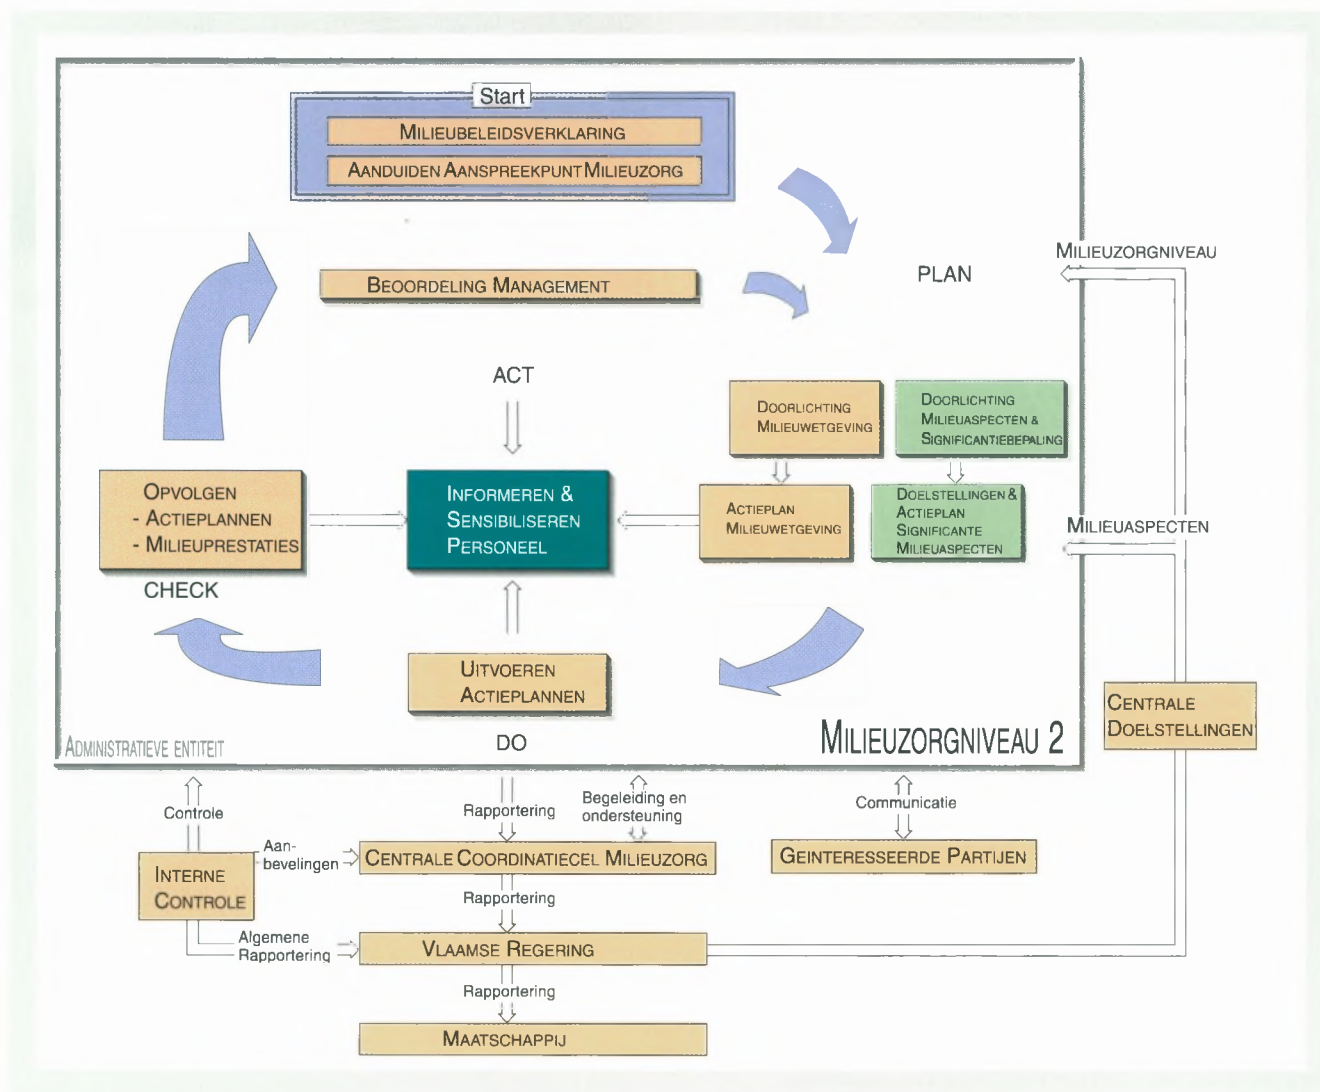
Start
MILIEUBELEIDSVERKLARING
AANDUIDEN AANSPREEKPUNT MILIEUZORG

PLAN

MILIEUZORGNIVEAU

BEOORDELING MANAGEMENT

ACT

DOORLICHTING MILIEUWETGEVING

DOORLICHTING MILIEUASPECTEN & SIGNIFICANTIEBEPALING

OPVOLGEN
- ACTIEPLANNEN
- MILIEUPRESTATIES

INFORMEREN & SENSIBILISEREN PERSONEEL

ACTIEPLAN MILIEUWETGEVING

DOELSTELLINGEN & ACTIEPLAN SIGNIFICANTE MILIEUASPECTEN

MILIEUASPECTEN

CHECK

UITVOEREN ACTIEPLANNEN

CENTRALE DOELSTELLINGEN

ADMINISTRATIEVE ENTITEIT

DO

MILIEUZORGNIVEAU 2

Controle

Rapportering

Begeleiding en ondersteuning

Communicatie

INTERNE CONTROLE

Aan-bevelingen

CENTRALE COORDINATIECEL MILIEUZORG

GEINTERESSEERDE PARTIJEN

Rapportering

Algemene Rapportering

VLAAMSE REGERING

Rapportering

MAATSCHAPPIJ